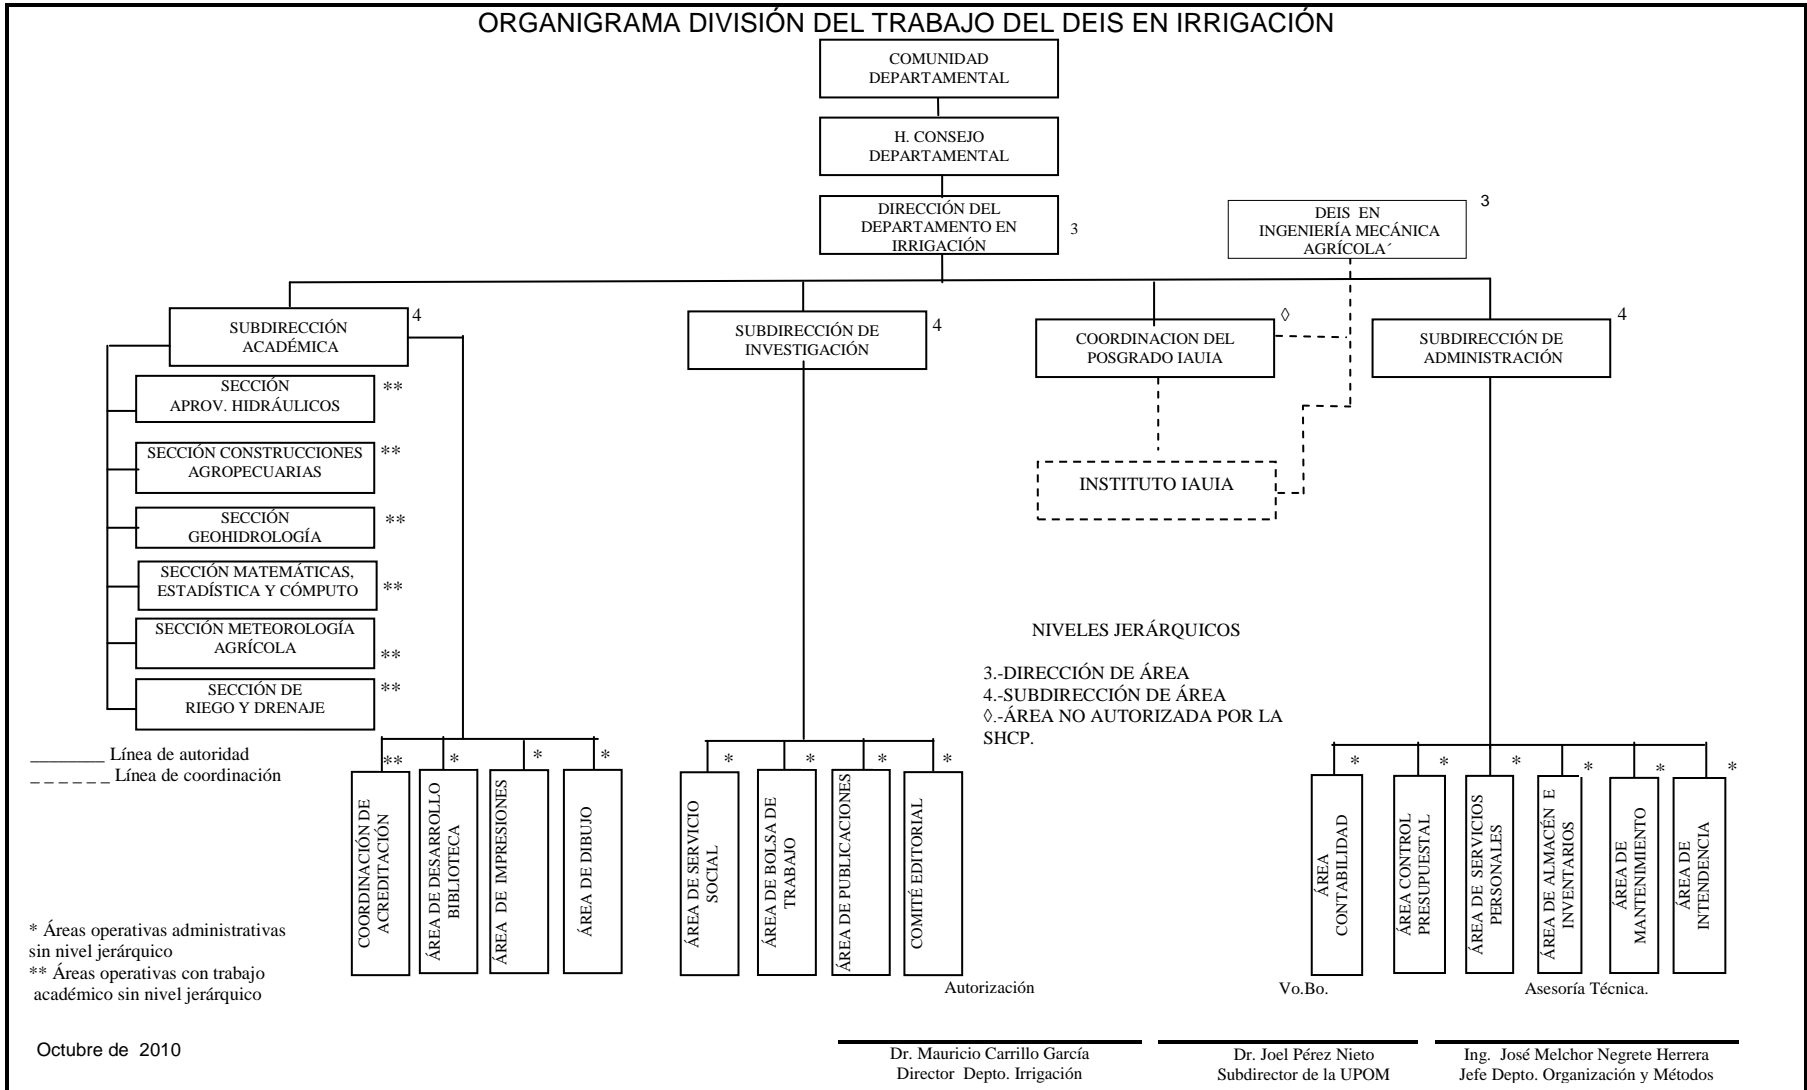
ORGANIGRAMA DIVISIÓN DEL TRABAJO DEL DEIS EN IRRIGACIÓN

COMUNIDAD DEPARTAMENTAL

H. CONSEJO DEPARTAMENTAL

DIRECCIÓN DEL DEPARTAMENTO EN IRRIGACIÓN 3

DEIS EN INGENIERÍA MECÁNICA AGRÍCOLA´ 3

SUBDIRECCIÓN ACADÉMICA 4

SUBDIRECCIÓN DE INVESTIGACIÓN 4

COORDINACION DEL POSGRADO IAUIA ◊

SUBDIRECCIÓN DE ADMINISTRACIÓN 4

SECCIÓN APROV. HIDRÁULICOS **

SECCIÓN CONSTRUCCIONES AGROPECUARIAS **

SECCIÓN GEOHIDROLOGÍA **

SECCIÓN MATEMÁTICAS, ESTADÍSTICA Y CÓMPUTO **

SECCIÓN METEOROLOGÍA AGRÍCOLA **

SECCIÓN DE RIEGO Y DRENAJE **

INSTITUTO IAUIA

NIVELES JERÁRQUICOS

3.-DIRECCIÓN DE ÁREA
4.-SUBDIRECCIÓN DE ÁREA
◊.-ÁREA NO AUTORIZADA POR LA SHCP.

________ Línea de autoridad
_ _ _ _ _ _ Línea de coordinación

** COORDINACIÓN DE ACREDITACIÓN
* ÁREA DE DESARROLLO BIBLIOTECA
* ÁREA DE IMPRESIONES
* ÁREA DE DIBUJO

* ÁREA DE SERVICIO SOCIAL
* ÁREA DE BOLSA DE TRABAJO
* ÁREA DE PUBLICACIONES
* COMITÉ EDITORIAL

* ÁREA CONTABILIDAD
* ÁREA CONTROL PRESUPUESTAL
* ÁREA DE SERVICIOS PERSONALES
* ÁREA DE ALMACÉN E INVENTARIOS
* ÁREA DE MANTENIMIENTO
* ÁREA DE INTENDENCIA

* Áreas operativas administrativas sin nivel jerárquico
** Áreas operativas con trabajo académico sin nivel jerárquico

Autorización

Vo.Bo.

Asesoría Técnica.

Octubre de 2010

Dr. Mauricio Carrillo García
Director Depto. Irrigación

Dr. Joel Pérez Nieto
Subdirector de la UPOM

Ing. José Melchor Negrete Herrera
Jefe Depto. Organización y Métodos